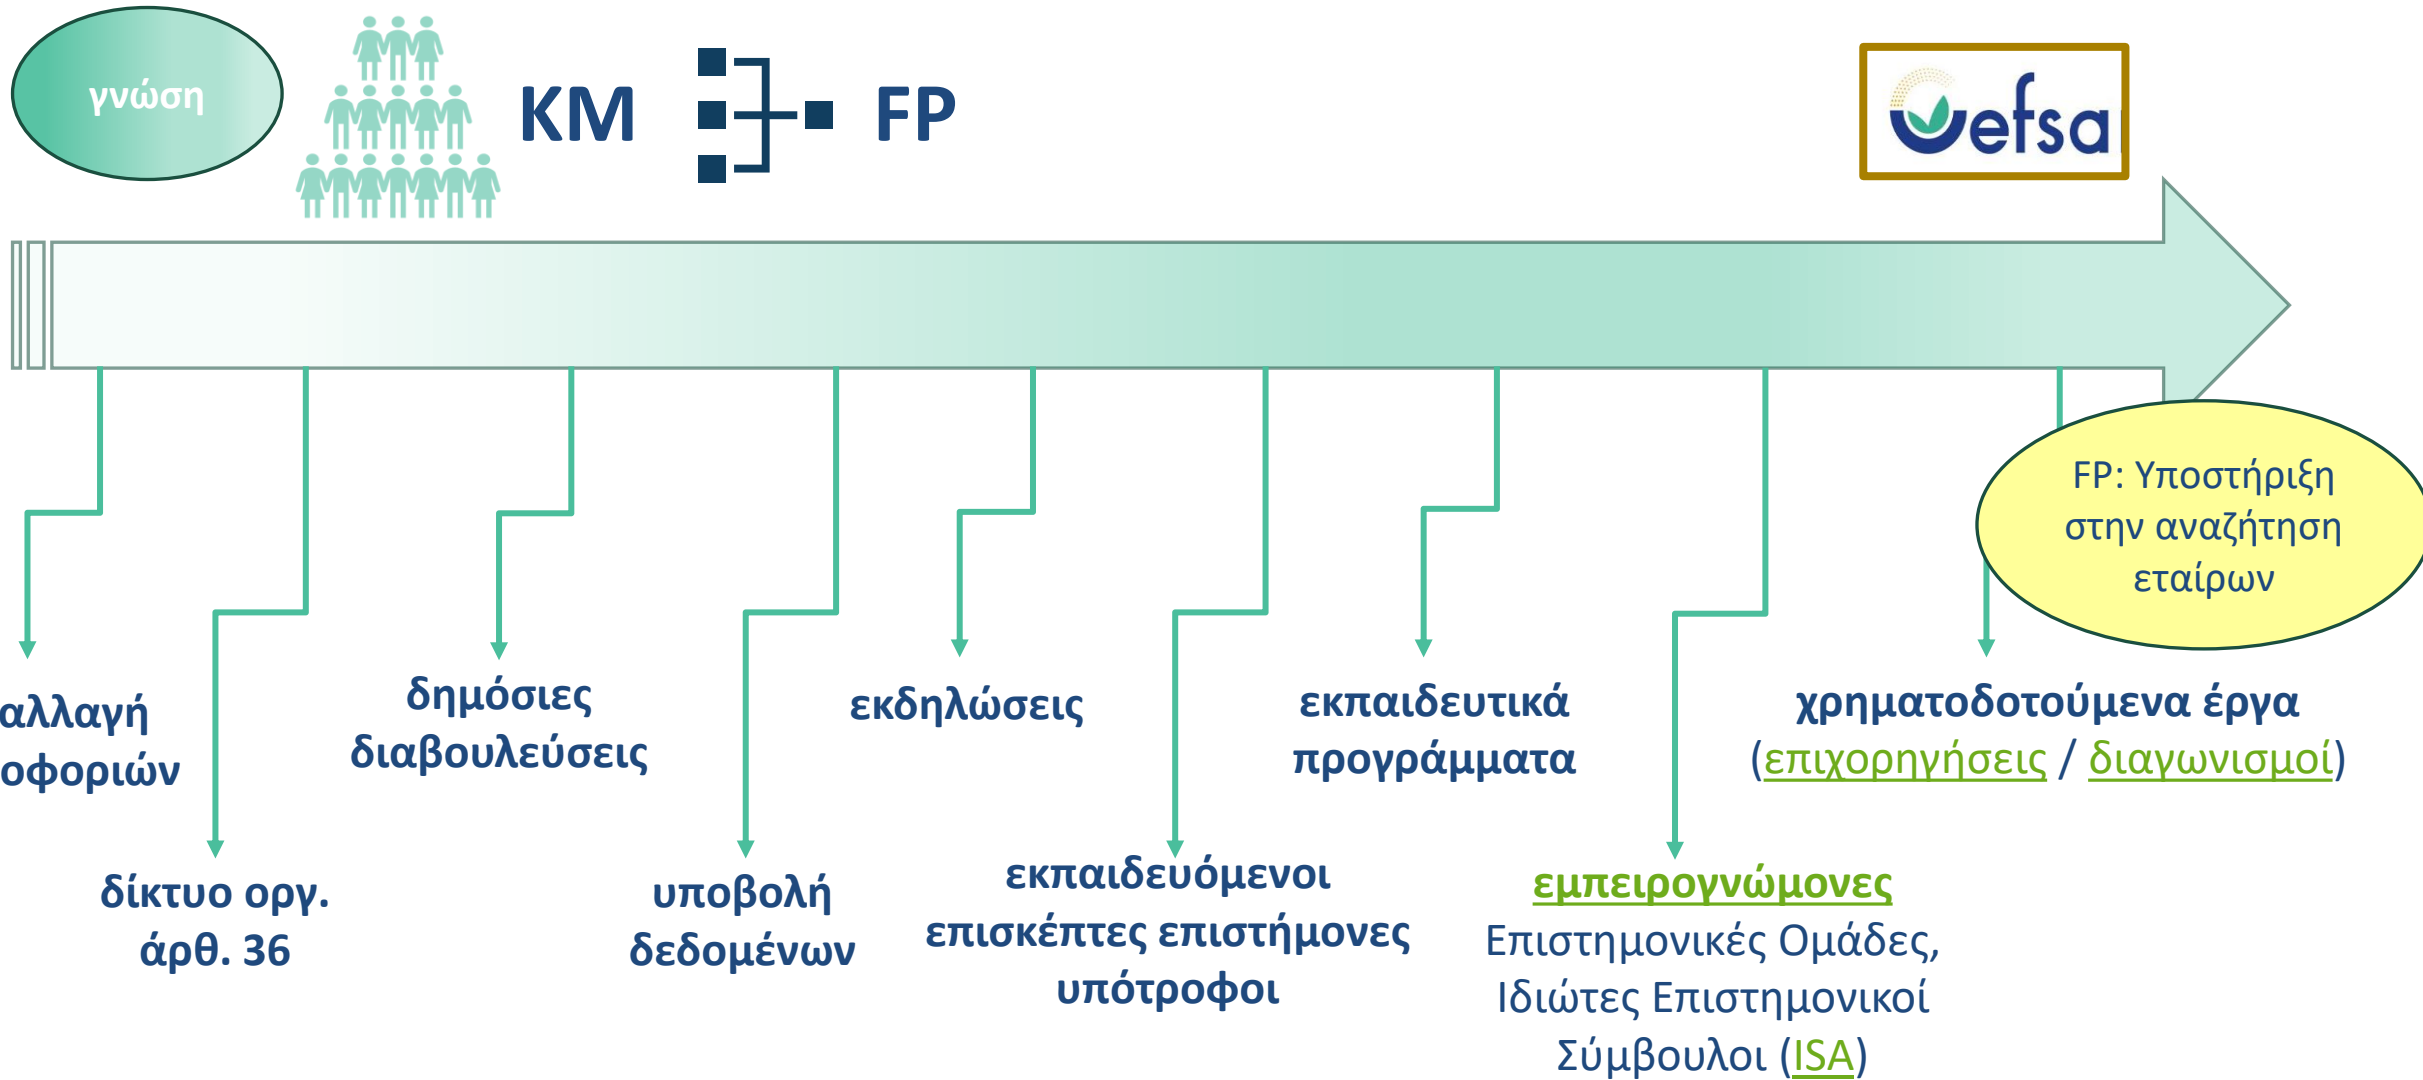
γνώση

KM

FP

efsa

FP: Υποστήριξη στην αναζήτηση εταίρων

αλλαγή οφοριών

δίκτυο οργ. άρθ. 36

δημόσιες διαβουλεύσεις

υποβολή δεδομένων

εκδηλώσεις

εκπαιδευόμενοι επισκέπτες επιστήμονες υπότροφοι

εκπαιδευτικά προγράμματα

εμπειρογνώμονες
Επιστημονικές Ομάδες, Ιδιώτες Επιστημονικοί Σύμβουλοι (ISA)

χρηματοδοτούμενα έργα (επιχορηγήσεις / διαγωνισμοί)